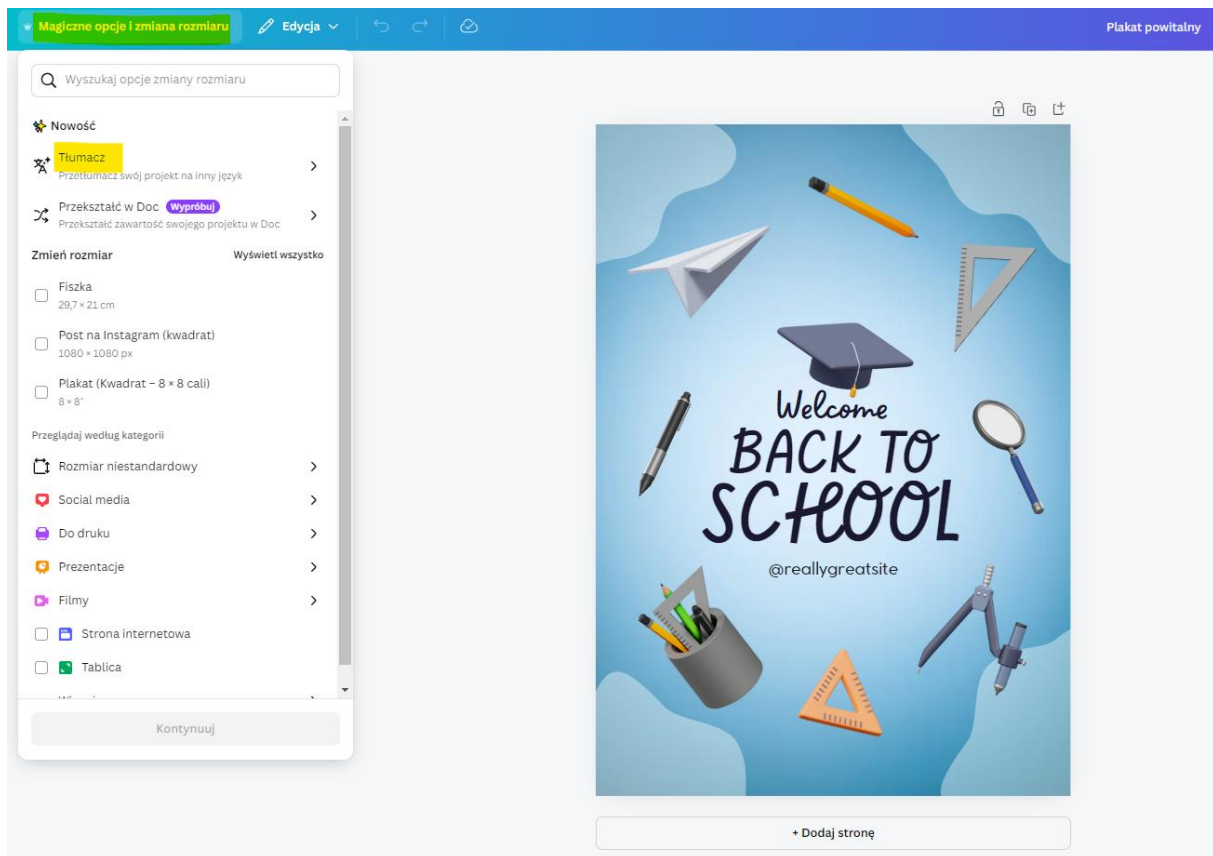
Magiczne opcje i zmiana rozmiaru
Edycja
Plakat powitalny

Wyszukaj opcje zmiany rozmiaru

Nowość

Tłumacz
Przetłumacz swój projekt na inny język

Przekształć w Doc Wypróbuj
Przekształć zawartość swojego projektu w Doc

Zmień rozmiar
Wyświetl wszystko

Fiszka
29,7 × 21 cm

Post na Instagram (kwadrat)
1080 × 1080 px

Plakat (Kwadrat – 8 × 8 cali)
8 × 8"

Przeglądaj według kategorii

Rozmiar niestandardowy
Social media
Do druku
Prezentacje
Filmy
Strona internetowa
Tablica
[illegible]

Kontynuuj

Welcome
BACK TO
SCHOOL
@reallygreatsite

+ Dodaj stronę